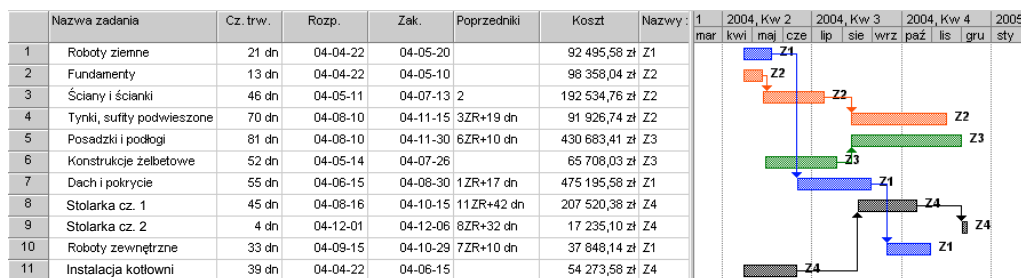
| | Nazwa zadania | Cz. trw. | Rozp. | Zak. | Poprzedniki | Koszt | Nazwy |
|---|---|---|---|---|---|---|---|
| 1 | Roboty ziemne | 21 dn | 04-04-22 | 04-05-20 | | 92 495,58 zł | Z1 |
| 2 | Fundamenty | 13 dn | 04-04-22 | 04-05-10 | | 98 358,04 zł | Z2 |
| 3 | Ściany i ścianki | 46 dn | 04-05-11 | 04-07-13 | 2 | 192 534,76 zł | Z2 |
| 4 | Tynki, sufity podwieszone | 70 dn | 04-08-10 | 04-11-15 | 3ZR+19 dn | 91 926,74 zł | Z2 |
| 5 | Posadzki i podłogi | 81 dn | 04-08-10 | 04-11-30 | 6ZR+10 dn | 430 683,41 zł | Z3 |
| 6 | Konstrukcje żelbetowe | 52 dn | 04-05-14 | 04-07-26 | | 65 708,03 zł | Z3 |
| 7 | Dach i pokrycie | 55 dn | 04-06-15 | 04-08-30 | 1ZR+17 dn | 475 195,58 zł | Z1 |
| 8 | Stolarka cz. 1 | 45 dn | 04-08-16 | 04-10-15 | 11ZR+42 dn | 207 520,38 zł | Z4 |
| 9 | Stolarka cz. 2 | 4 dn | 04-12-01 | 04-12-06 | 8ZR+32 dn | 17 235,10 zł | Z4 |
| 10 | Roboty zewnętrzne | 33 dn | 04-09-15 | 04-10-29 | 7ZR+10 dn | 37 848,14 zł | Z1 |
| 11 | Instalacja kotłowni | 39 dn | 04-04-22 | 04-06-15 | | 54 273,58 zł | Z4 |

1 | 2004, Kw 2 | 2004, Kw 3 | 2004, Kw 4 | 2005
mar | kwi | maj | cze | lip | sie | wrz | paź | lis | gru | sty

Z1
Z2
Z2
Z2
Z3
Z3
Z1
Z4
Z4
Z1
Z4